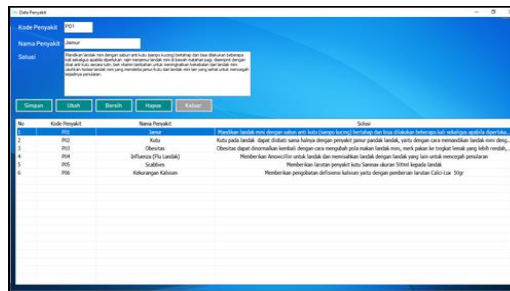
Data Penyakit

Kode Penyakit P01

Nama Penyakit Jamur

Solusi Mandikan landak mini dengan sabun anti kutu (sampo kucing) bertahap dan bisa dilakukan beberapa kali sekaligus apabila diperlukan. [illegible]

Simpan Ubah Bersih Hapus Keluar

| No | Kode Penyakit | Nama Penyakit | Solusi |
|---|---|---|---|
| 1 | P01 | Jamur | Mandikan landak mini dengan sabun anti kutu (sampo kucing) bertahap dan bisa dilakukan beberapa kali sekaligus apabila diperluka... |
| 2 | P02 | Kutu | Kutu pada landak dapat diobati sama halnya dengan penyakit jamur pandak landak, yaitu dengan cara memandikan landak mini deng... |
| 3 | P03 | Obesitas | Obesitas dapat dinormalkan kembali dengan cara mengubah pola makan landak mini, merk pakan ke tingkat lemak yang lebih rendah,... |
| 4 | P04 | Influenza (Flu Landak) | Memberikan Amoxcillin untuk landak dan memisahkan landak dengan landak yang lain untuk mencegah penularan |
| 5 | P05 | Scabbies | Memberikan larutan penyakit kutu Sannax ukuran 50ml kepada landak |
| 6 | P06 | Kekurangan Kalsium | Memberikan pengobatan defisiensi kalsium yaitu dengan pemberian larutan Calci-Lux 5%gr |